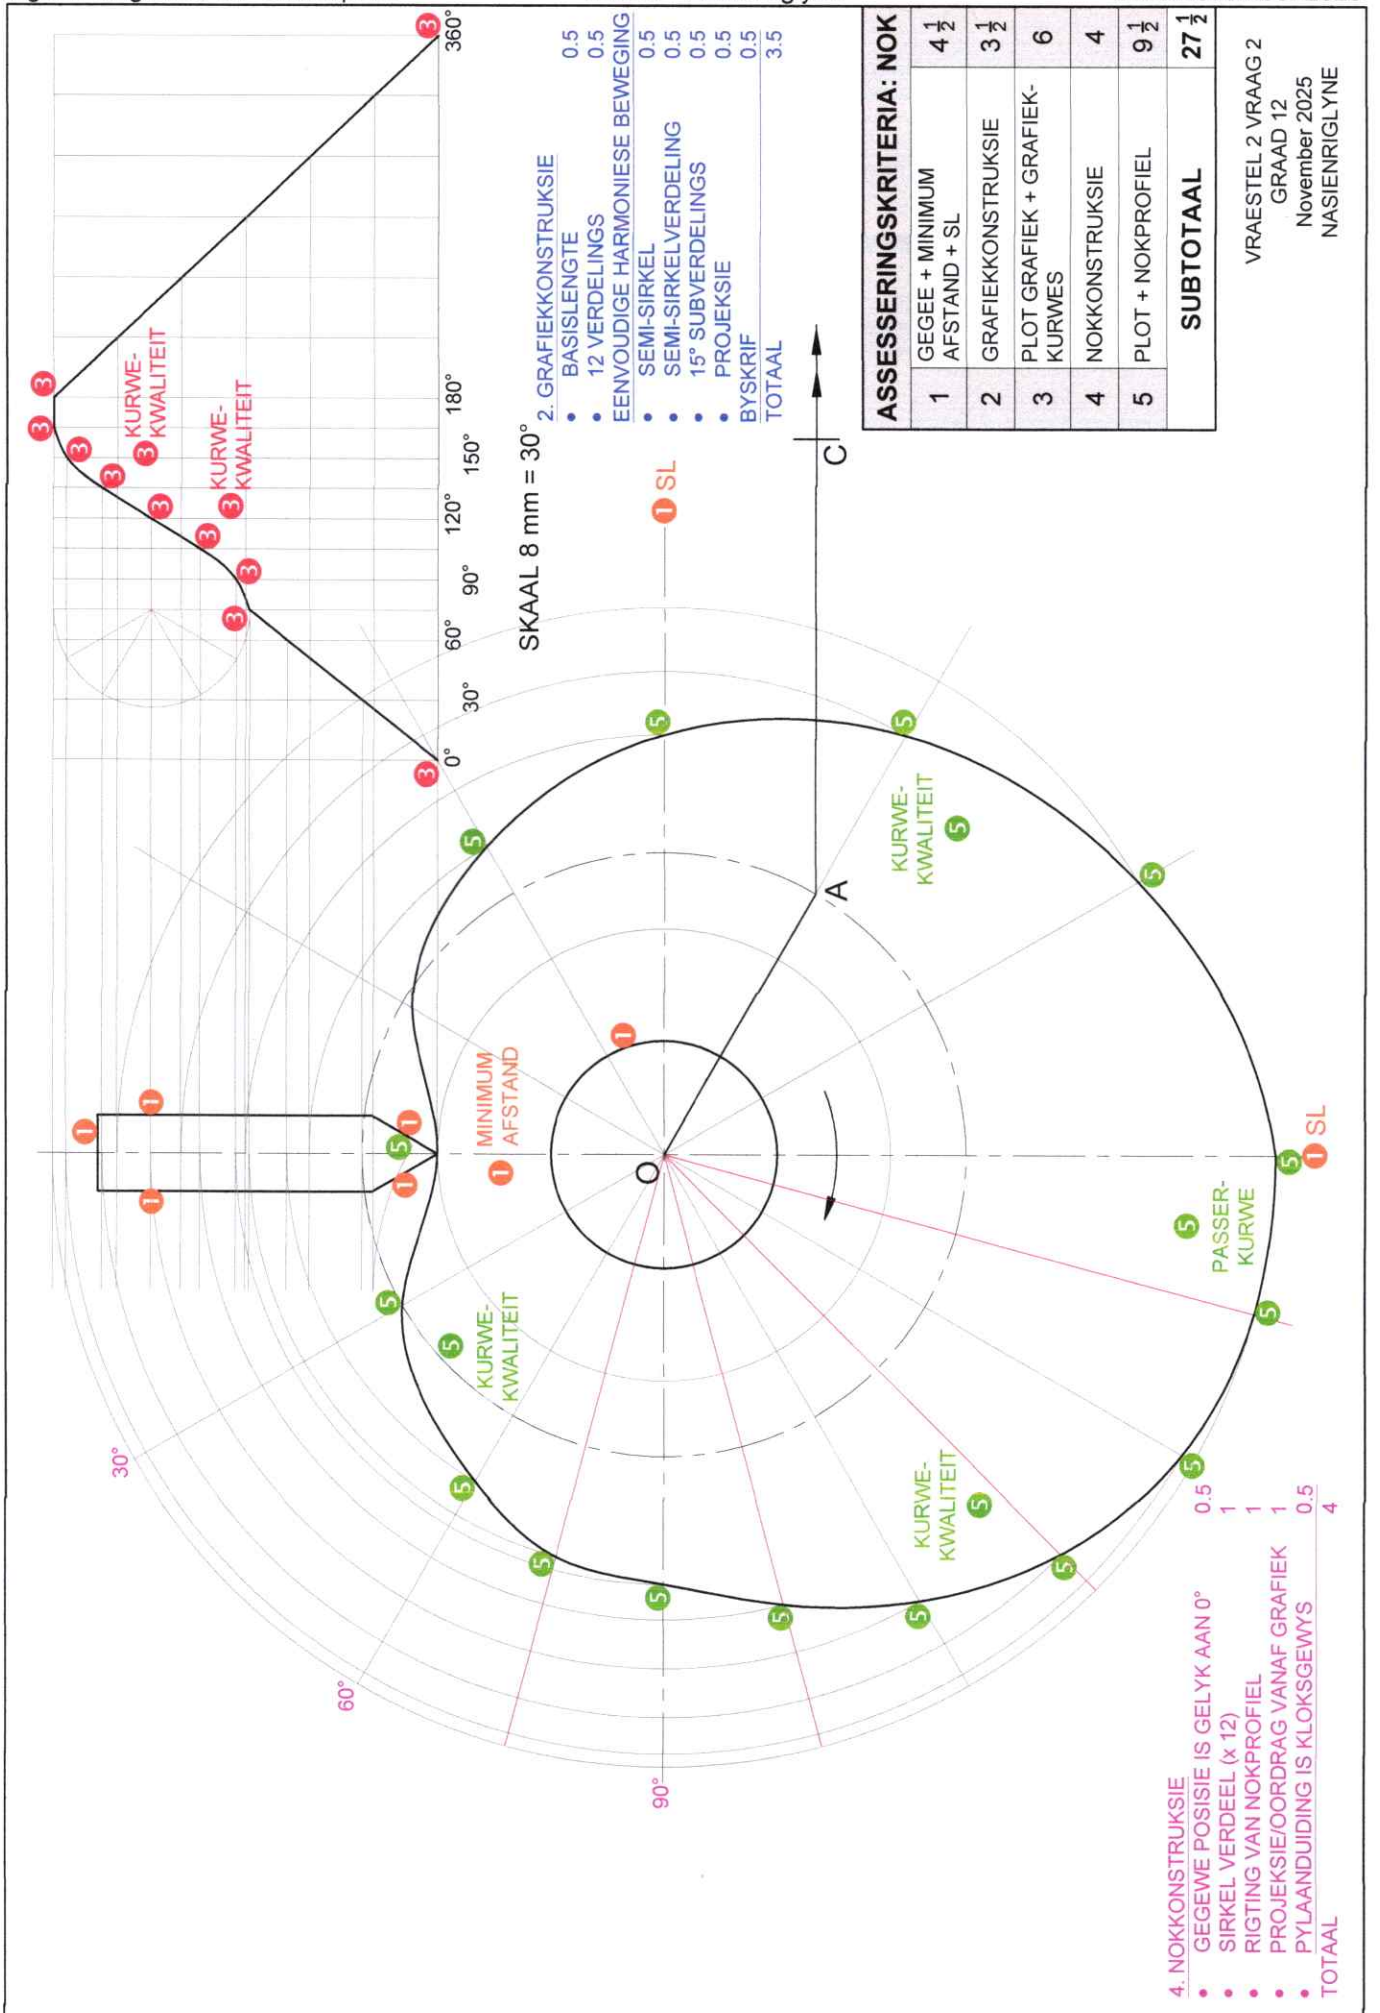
| ASSESSERINGSKRITERIA: NOK | | |
|---|---|---|
| 1 | GEGEE + MINIMUM AFSTAND + SL | $4\frac{1}{2}$ |
| 2 | GRAFIEKKONSTRUKSIE | $3\frac{1}{2}$ |
| 3 | PLOT GRAFIEK + GRAFIEKKURWES | 6 |
| 4 | NOKKONSTRUKSIE | 4 |
| 5 | PLOT + NOKPROFIEL | $9\frac{1}{2}$ |
| | SUBTOTAAL | $27\frac{1}{2}$ |

VRAESTEL 2 VRAAG 2
GRAAD 12
November 2025
NASIENRIGLYNE

2. GRAFIEKKONSTRUKSIE
• BASISLENGTE 0.5
• 12 VERDELINGS 0.5
EENVOUDIGE HARMONIESE BEWEGING
• SEMI-SIRKEL 0.5
• SEMI-SIRKELVERDELING 0.5
• 15° SUBVERDELINGS 0.5
• PROJEKSIE 0.5
BYSKRIF 0.5
TOTAAL 3.5

SKAAL 8 mm = 30°

0° 30° 60° 90° 120° 150° 180° 360°

KURWE-KWALITEIT
KURWE-KWALITEIT
SL
C
A
O
MINIMUM AFSTAND
KURWE-KWALITEIT
KURWE-KWALITEIT
KURWE-KWALITEIT
PASSER-KURWE
SL
30°
60°
90°

4. NOKKONSTRUKSIE
• GEGEWE POSISIE IS GELYK AAN 0° 0.5
• SIRKEL VERDEEL (x 12) 1
• RIGTING VAN NOKPROFIEL 1
• PROJEKSIE/OORDRAG VANAF GRAFIEK 1
• PYLAANDUIDING IS KLOKSGEWYS 0.5
TOTAAL 4